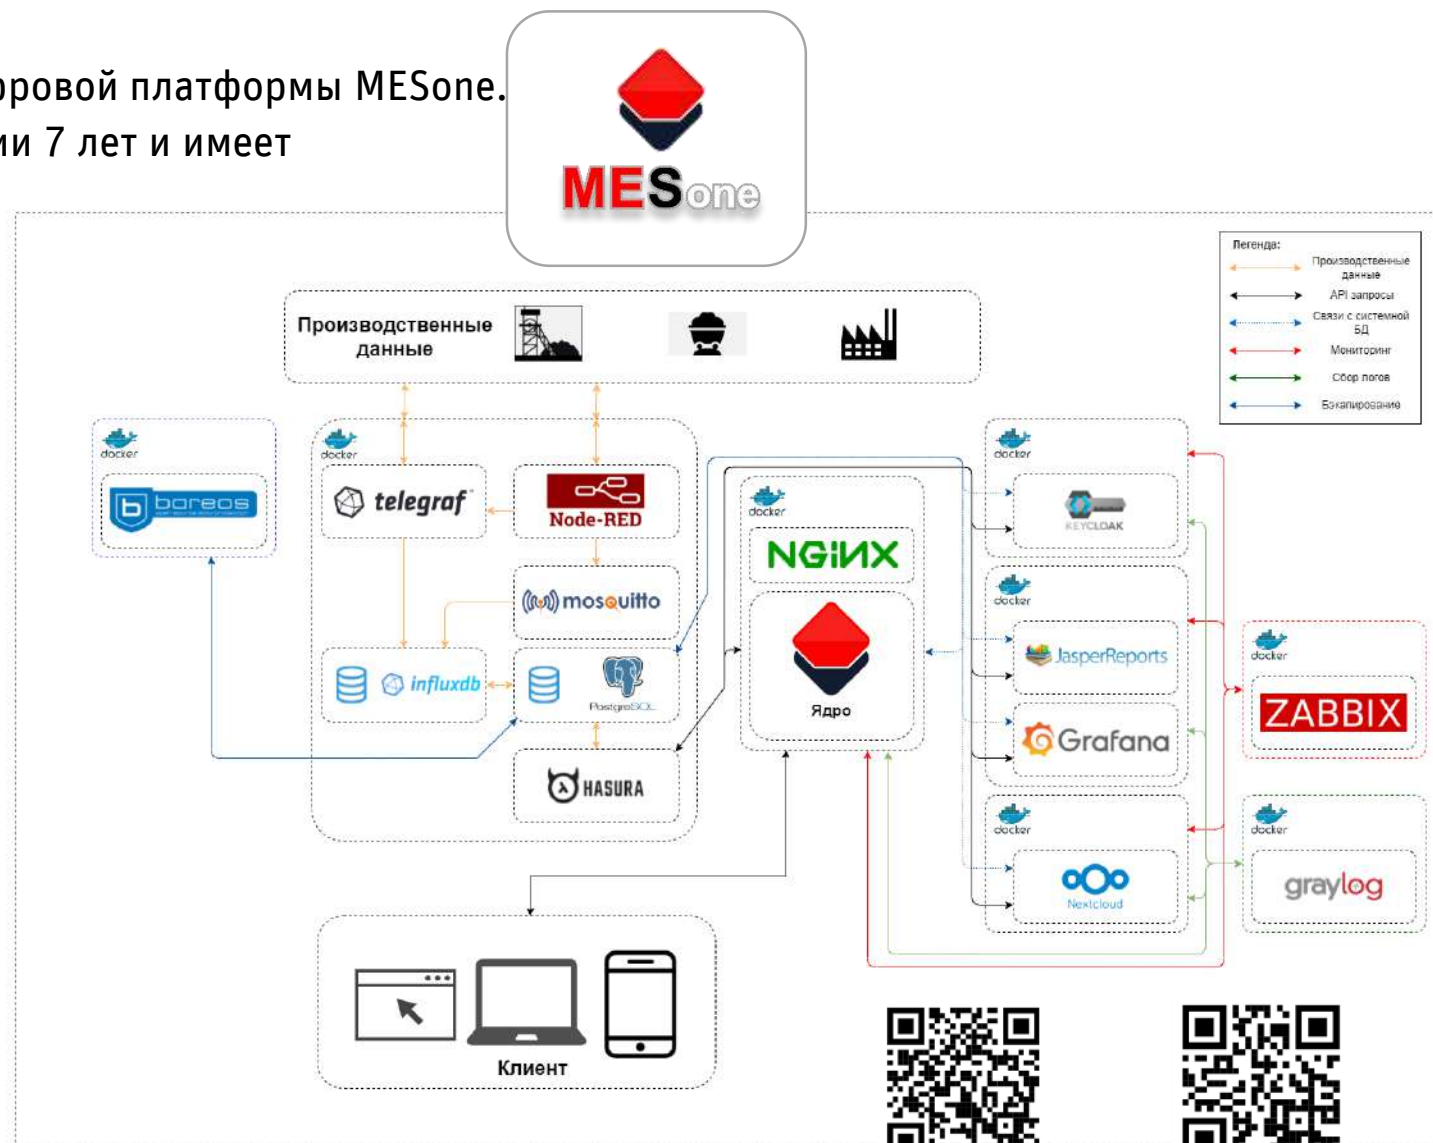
ровой платформы MESone.
ии 7 лет и имеет

MESone

Легенда:
Производственные данные
API запросы
Связи с системной БД
Мониторинг
Сбор логов
Бэкапирование

Производственные данные

docker
bareos

docker
telegraf
Node-RED
mosquitto
influxdb
PostgreSQL
HASURA

docker
NGINX
Ядро

docker
KEYCLOAK

docker
JasperReports
Grafana

docker
Nextcloud

docker
ZABBIX

docker
graylog

Клиент